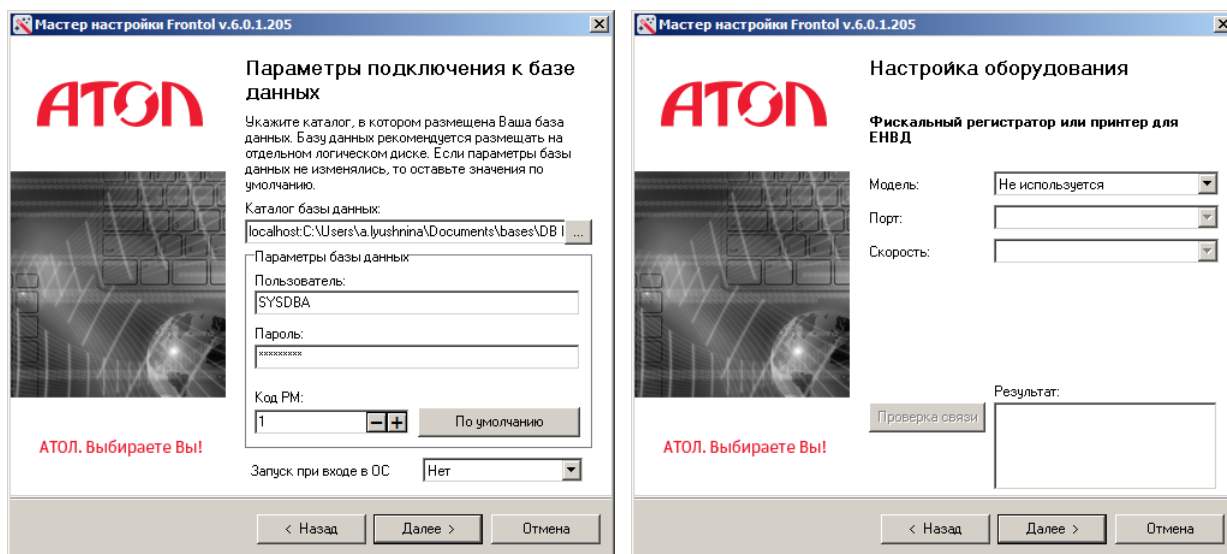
Мастер настройки Frontol v.6.0.1.205

АТОЛ

Параметры подключения к базе данных

Укажите каталог, в котором размещена Ваша база данных. Базу данных рекомендуется размещать на отдельном логическом диске. Если параметры базы данных не изменялись, то оставьте значения по умолчанию.

Каталог базы данных:

localhost:C:\Users\a.lyushnina\Documents\bases\DB I

...

Параметры базы данных

Пользователь:

SYSDBA

Пароль:

\*\*\*\*\*\*\*\*\*

Код РМ:

1

По умолчанию

АТОЛ. Выбираете Вы!

Запуск при входе в ОС

Нет

< Назад

Далее >

Отмена

Мастер настройки Frontol v.6.0.1.205

АТОЛ

Настройка оборудования

Фискальный регистратор или принтер для ЕНВД

Модель:

Не используется

Порт:

Скорость:

Результат:

Проверка связи

АТОЛ. Выбираете Вы!

< Назад

Далее >

Отмена